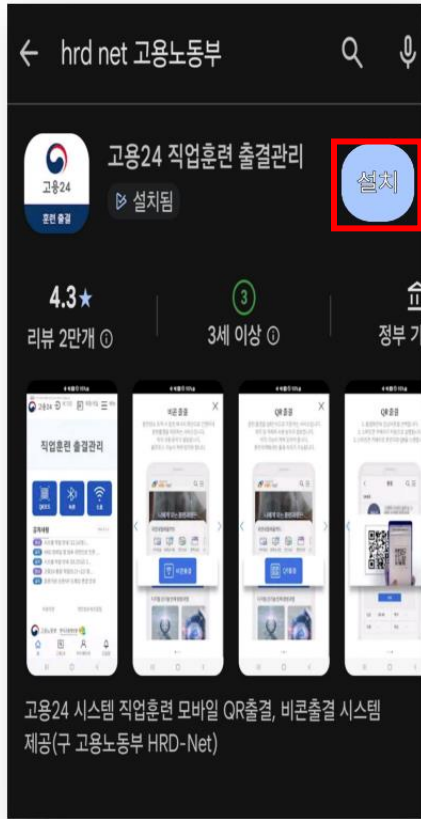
hrd net 고용노동부

고용24
훈련 출결

고용24 직업훈련 출결관리
설치됨
설치

4.3★
리뷰 2만개 ⓘ

3
3세 이상 ⓘ

정부 기

직업훈련 출결관리

비콘출결

QR출결

QR출결

고용24 시스템 직업훈련 모바일 QR출결, 비콘출결 시스템 제공(구 고용노동부 HRD-Net)